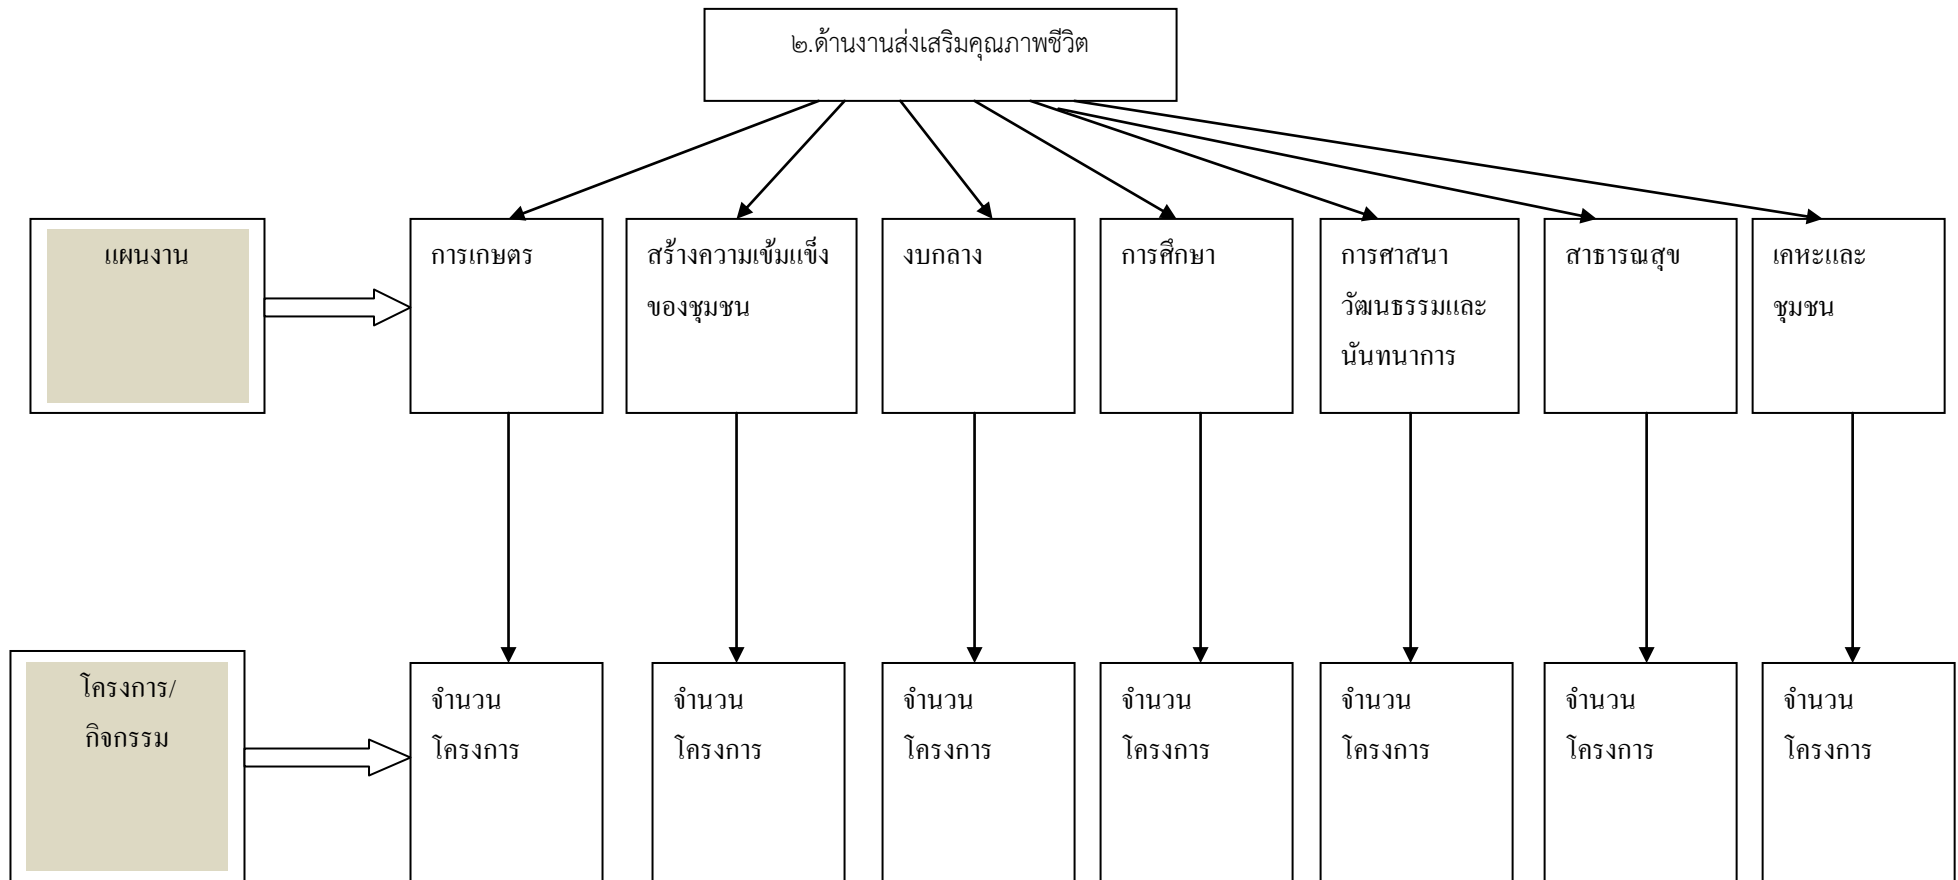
๒.ด้านงานส่งเสริมคุณภาพชีวิต

แผนงาน

การเกษตร

สร้างความเข้มแข็งของชุมชน

งบกลาง

การศึกษา

การศาสนา วัฒนธรรมและนันทนาการ

สาธารณสุข

เคหะและชุมชน

โครงการ/กิจกรรม

จำนวนโครงการ

จำนวนโครงการ

จำนวนโครงการ

จำนวนโครงการ

จำนวนโครงการ

จำนวนโครงการ

จำนวนโครงการ